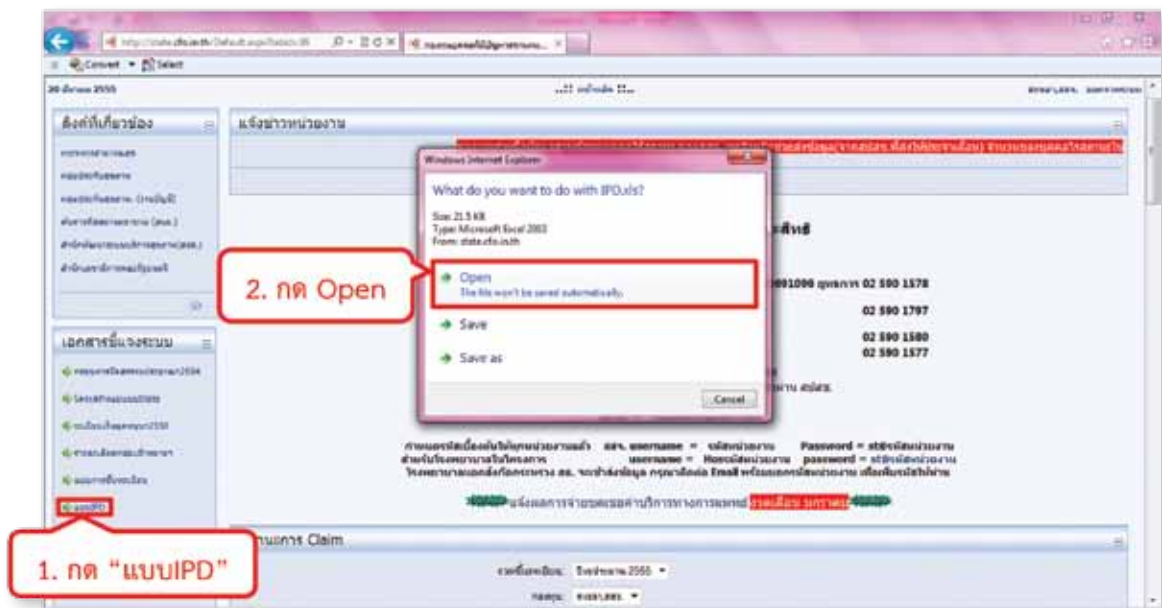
Convert Select

ลิงค์ที่เกี่ยวข้อง

แจ้งข่าวหน่วยงาน

Windows Internet Explorer

What do you want to do with IPD.xls?

Size: 21.5 KB
Type: Microsoft Excel 2003
From: state.cfo.in.th

Open
The file won't be saved automatically.

Save

Save as

Cancel

2. กด Open

02 590 1578
02 590 1797
02 590 1580
02 590 1577

เอกสารชี้แจงระบบ

แบบIPD

1. กด "แบบIPD"

Claim